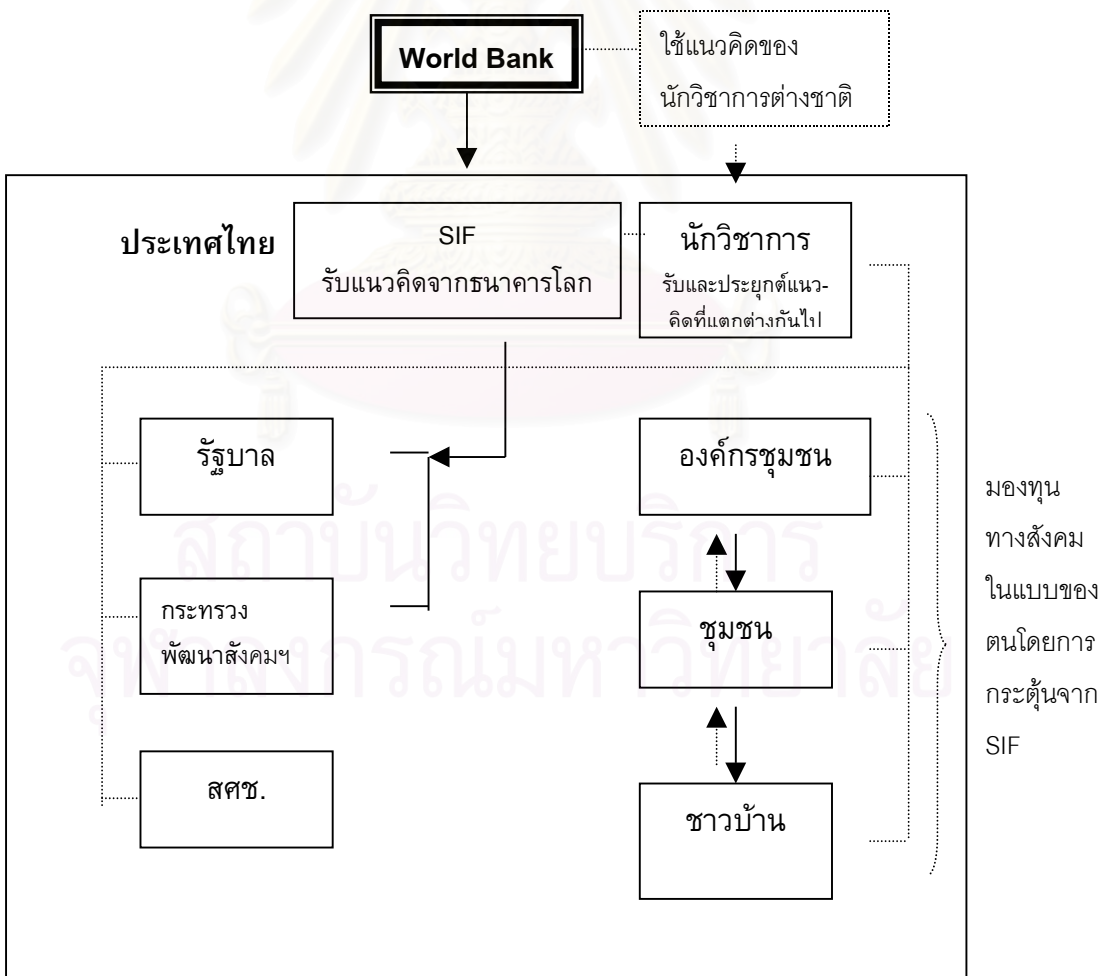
World Bank

ใช้แนวคิดของ นักวิชาการต่างชาติ

ประเทศไทย

SIF
รับแนวคิดจากธนาคารโลก

นักวิชาการ
รับและประยุกต์แนวคิดที่แตกต่างกันไป

รัฐบาล

กระทรวง พัฒนาสังคมฯ

สศช.

องค์กรชุมชน

ชุมชน

ชาวบ้าน

มองทุน ทางสังคม ในแบบของ ตนโดยการ กระตุ้นจาก SIF